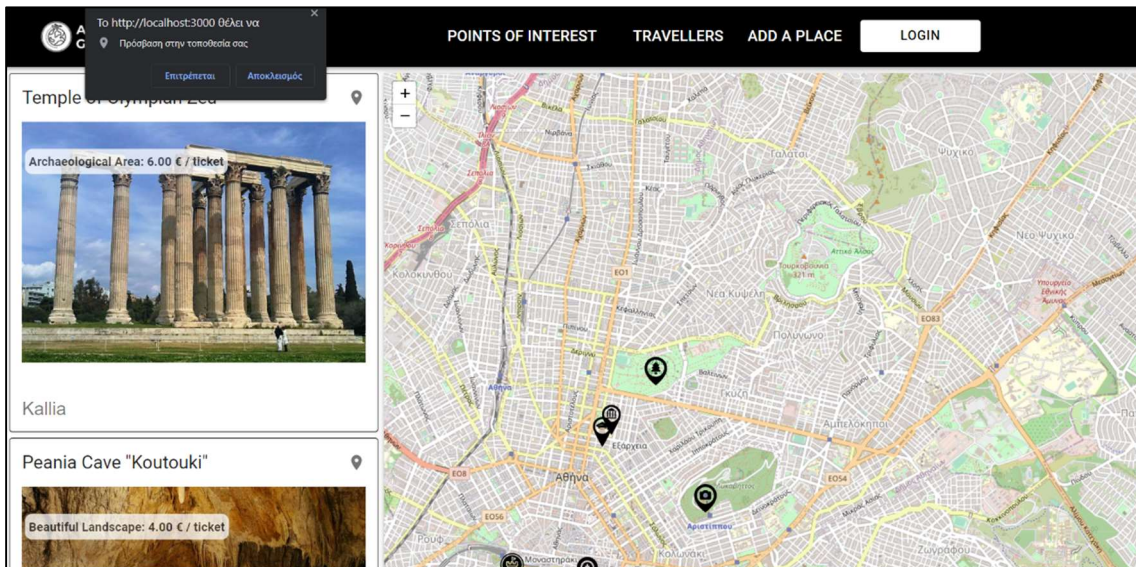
A
C

Το http://localhost:3000 θέλει να

Πρόσβαση στην τοποθεσία σας

Επιτρέπεται Αποκλεισμός

POINTS OF INTEREST TRAVELLERS ADD A PLACE LOGIN

Temple of Olympian Zeu

Archaeological Area: 6.00 € / ticket

Kallia

Peania Cave "Koutouki"

Beautiful Landscape: 4.00 € / ticket

+
−

Γαλάτσι
Ψυχικό
Σεπόλια
Κολοκυνθού
Τουρκοβούνια 321 m
Νέο Ψυχικό
Νεα Κυψέλη
Πολύγωνο
Γκύζη
Αμπελόκηποι
Εξάρχεια
Αθήνα
Αριστίππου
Ζωγράφου
Κολωνάκι
Μοναστηράκι
Ρουφ
EO1
EO83
EO8
EO54
EO56